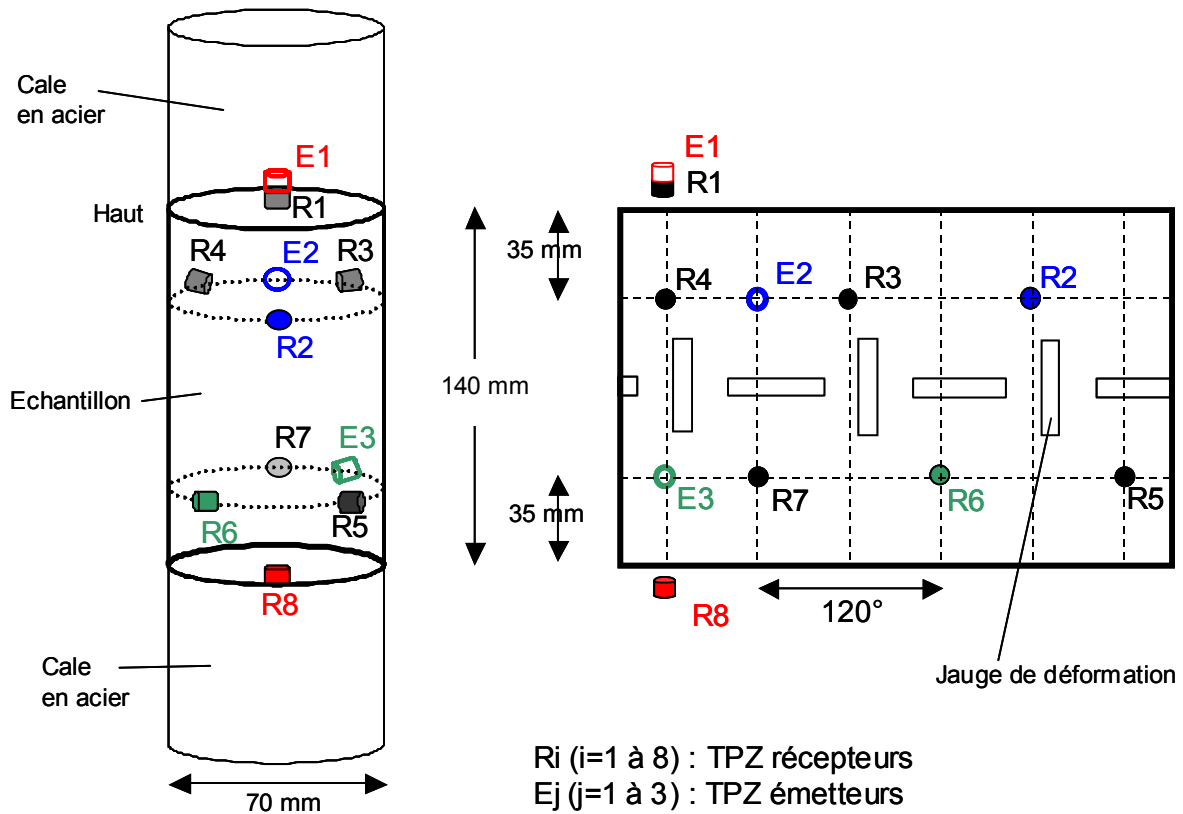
Cale en acier

E1

R1

Haut

R4 E2 R3

R2

Echantillon

R7 E3

R6 R5

R8

Cale en acier

70 mm

140 mm

35 mm

35 mm

E1

R1

R4 E2 R3 R2

E3 R7 R6 R5

R8

120°

Jauge de déformation

Ri (i=1 à 8) : TPZ récepteurs
Ej (j=1 à 3) : TPZ émetteurs